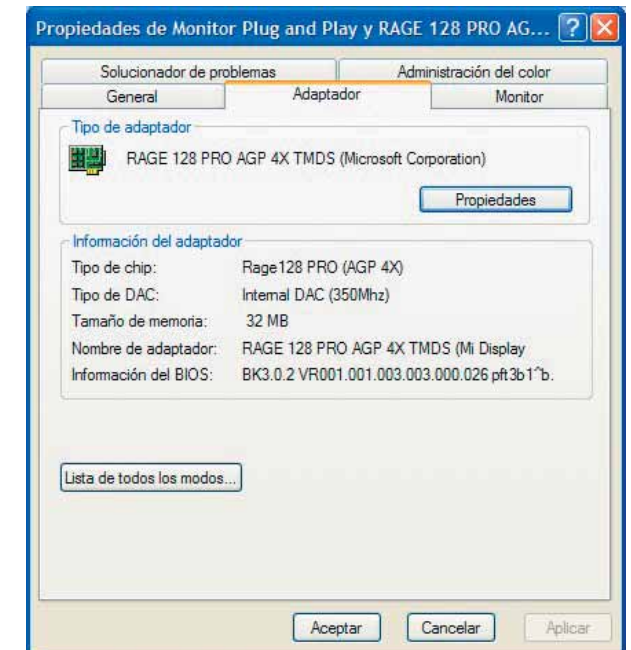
Propiedades de Monitor Plug and Play y RAGE 128 PRO AG...

Solucionador de problemas
Administración del color
General
Adaptador
Monitor

Tipo de adaptador
RAGE 128 PRO AGP 4X TMDS (Microsoft Corporation)
Propiedades

Información del adaptador

| Tipo de chip: | Rage128 PRO (AGP 4X) |
|---|---|
| Tipo de DAC: | Internal DAC (350Mhz) |
| Tamaño de memoria: | 32 MB |
| Nombre de adaptador: | RAGE 128 PRO AGP 4X TMDS (Mi Display |
| Información del BIOS: | BK3.0.2 VR001.001.003.003.000.026 pft3b1^b. |

Lista de todos los modos...

Aceptar
Cancelar
Aplicar